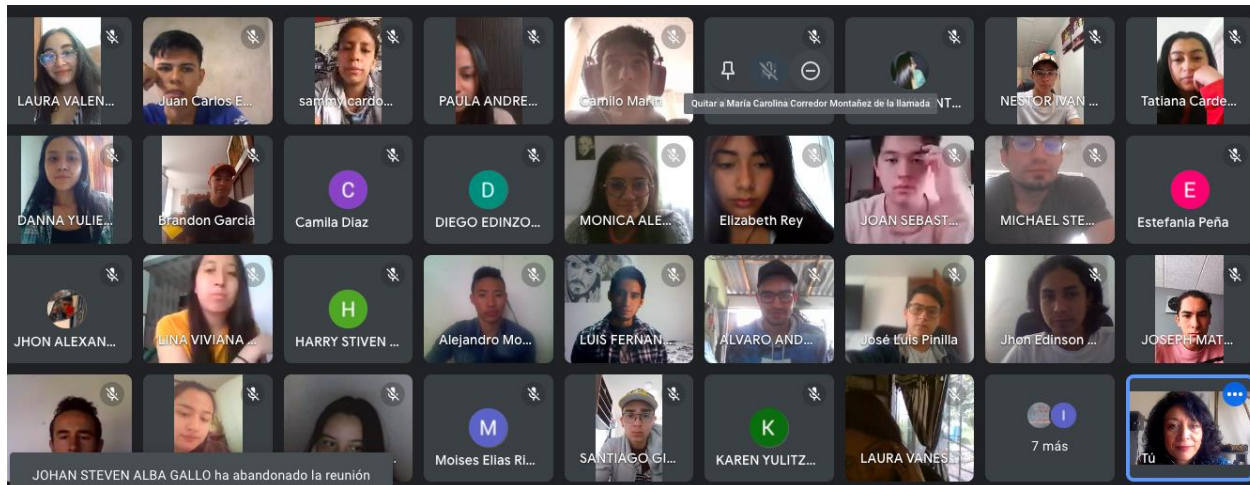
LAURA VALEN...
Juan Carlos E...
sammy cardo...
PAULA ANDRE...
Camilo Mario
Quitar a María Carolina Corredor Montañez de la llamada
...NT...
NESTOR IVAN ...
Tatiana Carde...

DANNA YULIE...
Brandon Garcia
C
Camila Diaz
D
DIEGO EDINZO...
MONICA ALE...
Elizabeth Rey
JOAN SEBAST...
MICHAEL STE...
E
Estefania Peña

JHON ALEXAN...
LINA VIVIANA ...
H
HARRY STIVEN ...
Alejandro Mo...
LUIS FERNAN...
ALVARO AND...
José Luis Pinilla
Jhon Edinson ...
JOSEPH MAT...

M
Moises Elias Ri...
SANTIAGO GI...
K
KAREN YULITZ...
LAURA VANES...
I
7 más
Tú

JOHAN STEVEN ALBA GALLO ha abandonado la reunión